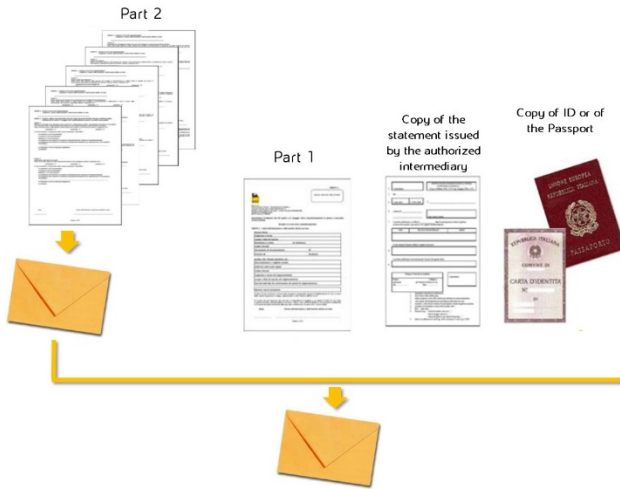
Part 2

Part 1

Copy of the statement issued by the authorized intermediary

Copy of ID or of the Passport

UNIONE EUROPEA
REPUBBLICA ITALIANA
PASSAPORTO

REPUBBLICA ITALIANA
COMUNE DI
CARTA D'IDENTITÀ
N°